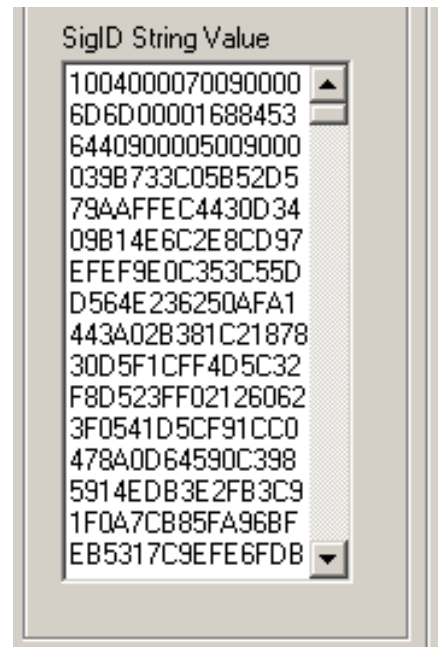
SigID String Value

1004000070090000
6D6D00001688453
6440900005009000
039B733C05B52D5
79AAFFEC4430D34
09B14E6C2E8CD97
EFEF9E0C353C55D
D564E236250AFA1
443A02B381C21878
30D5F1CFF4D5C32
F8D523FF02126062
3F0541D5CF91CC0
478A0D64590C398
5914EDB3E2FB3C9
1F0A7CB85FA96BF
EB5317C9EFE6FDB